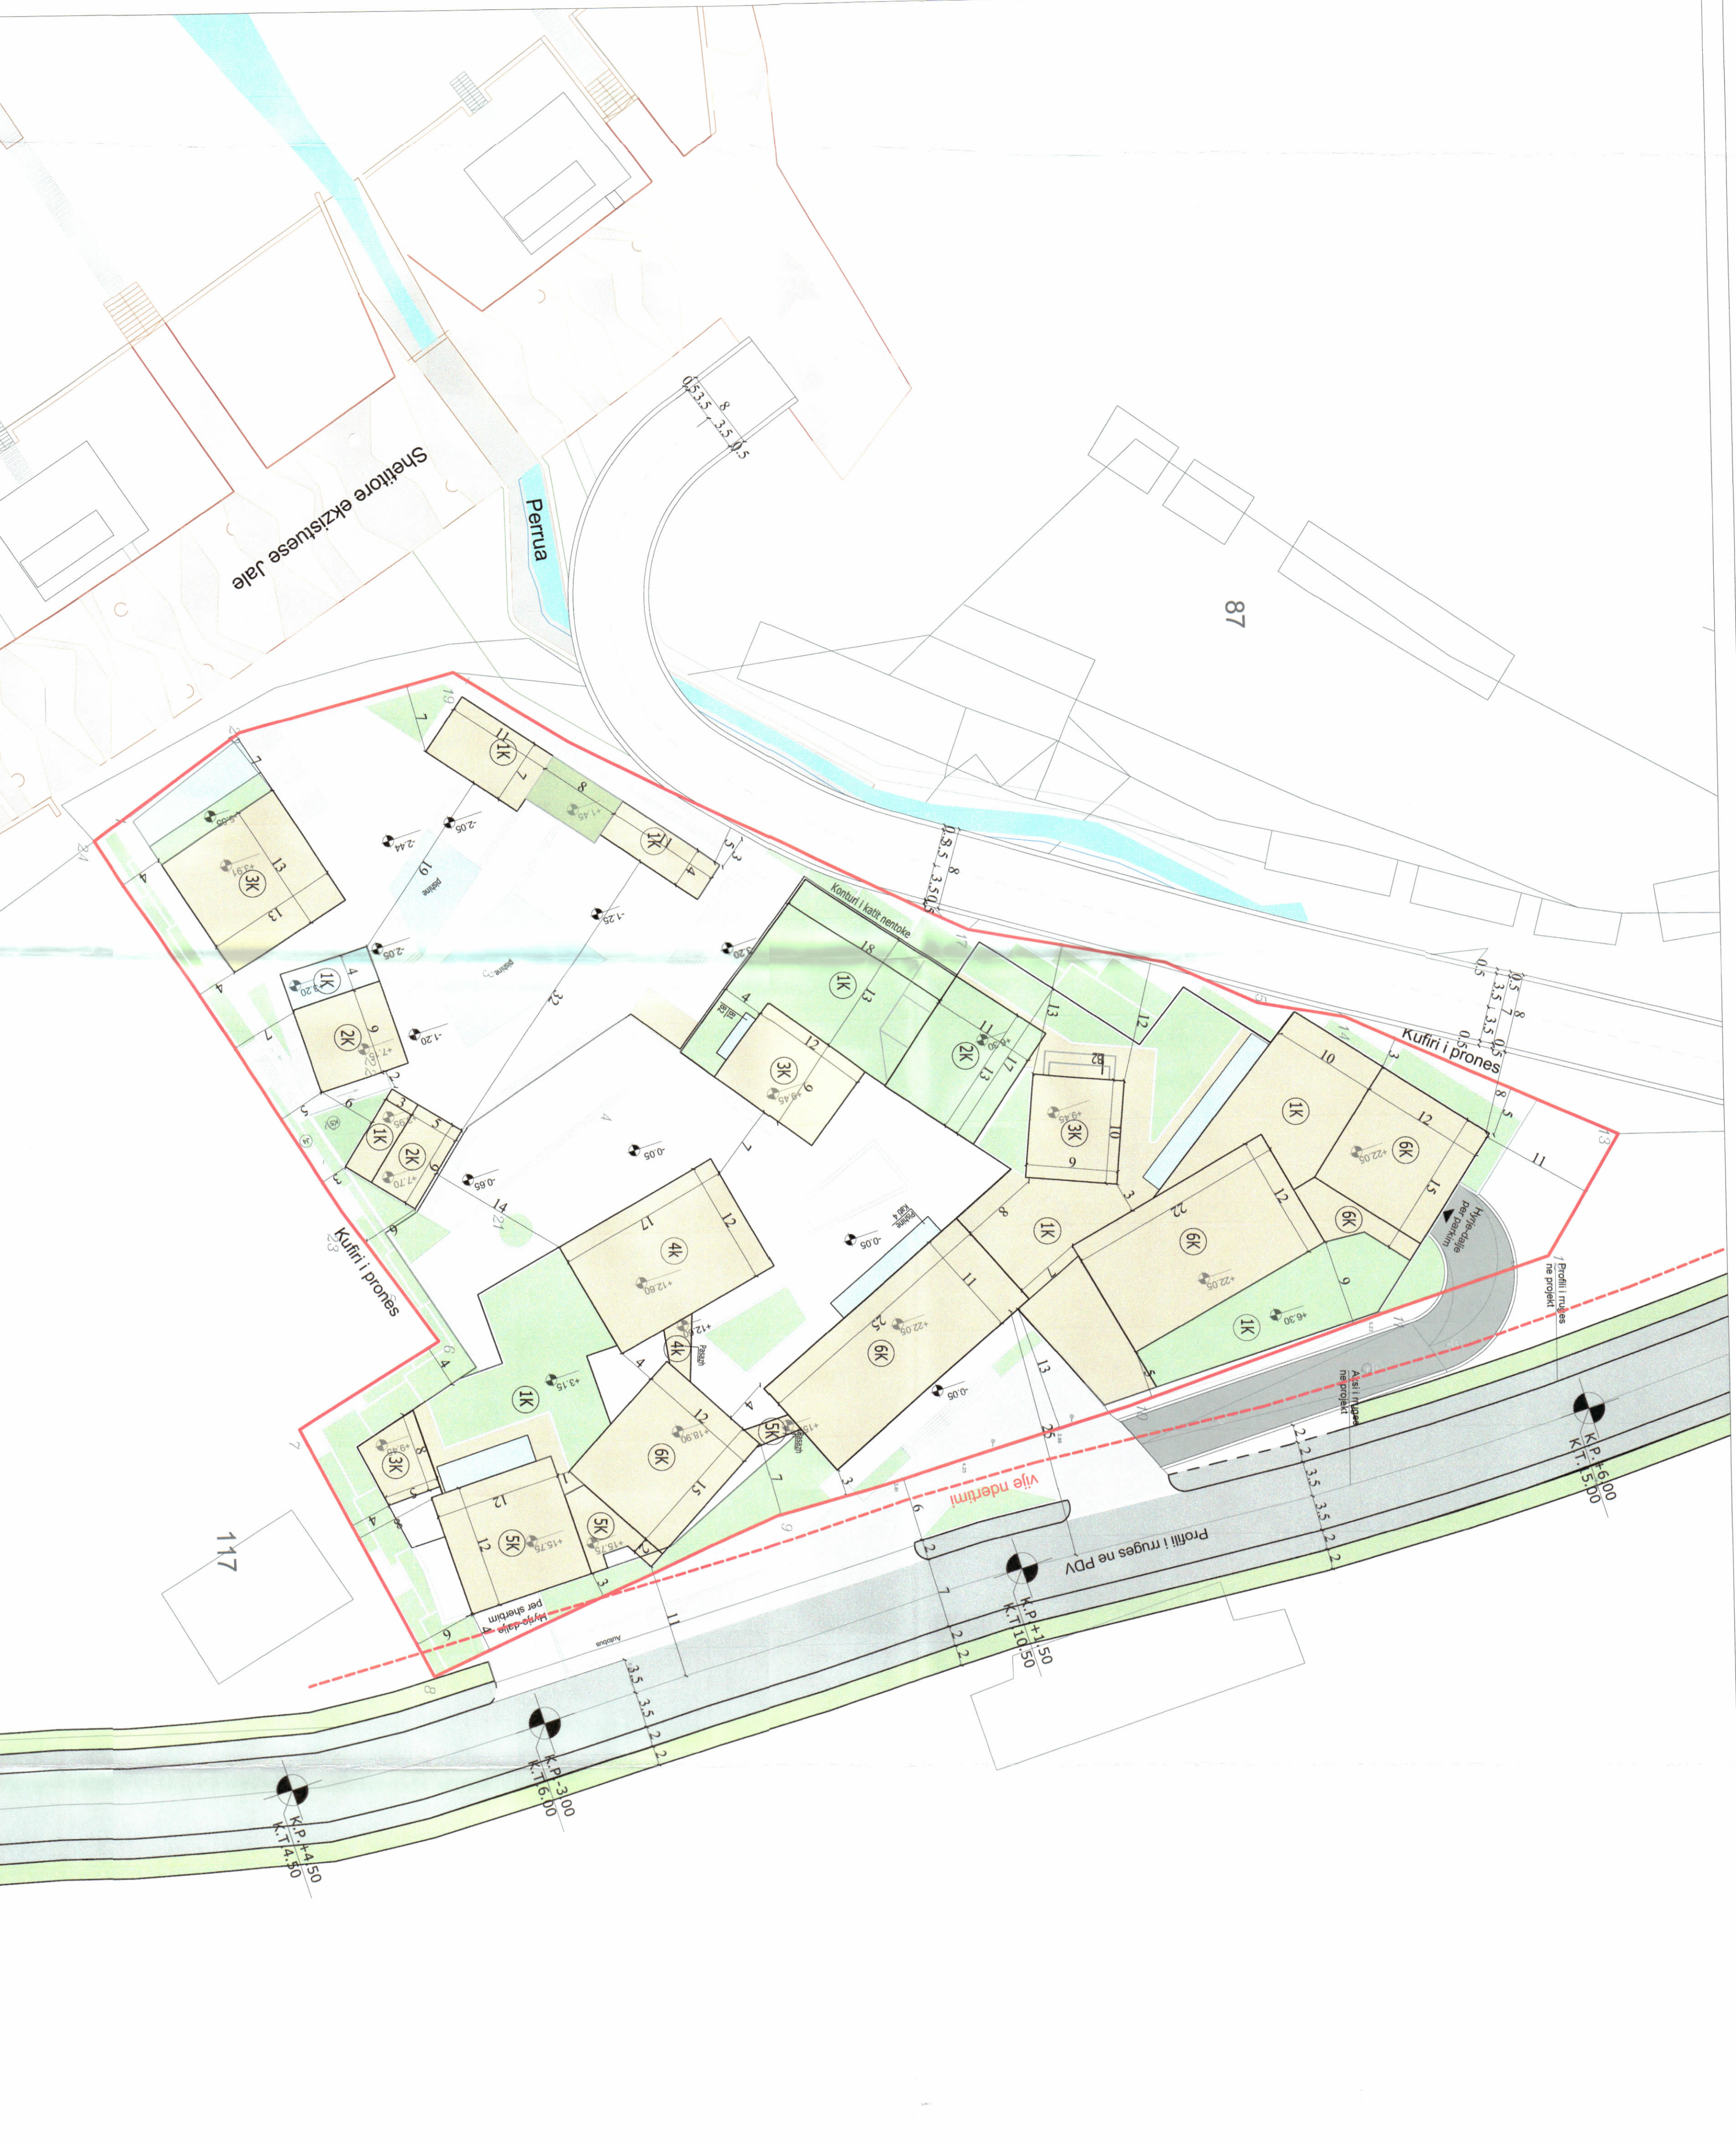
Shetitore ekzistuese Jale

Perrua

87

0.5 3.5 8 3.5 0.5

Konturi i katit nentoke

Kufiri i prones

Kufiri i prones

Vije nderitimi

Profili i rruges ne PDV

Hyrje-dalje per shenbim

Hyrje-dalje per parkim

Profili i rruges ne projekt

Aksi i rruges ne projekt

117

1K
3K
2K
1K
2K
1K
1K
3K
2K
3K
1K
6K
6K
4k
4k
6K
1K
1K
6K
1K
3K
5K
6K
5K

K.P.+4.50
K.T.4.50

K.P.-3.00
K.T.6.00

K.P.+1.50
K.T.10.50

K.P.+6.00
K.T.15.00

-2.44
-2.05
-1.25
-2.05
-1.20
-0.65
-0.05
-0.05
-0.05
+3.15
+12.60
+18.90
+15.75
+22.05
+22.05
+6.30
+9.45
+9.45

pishine

Plazh

Autobus

8
7
13
13
19
4
4
32
14
17
12
25
11
18
13
12
22
12
10
12
15
11
6
0.5 3.5 3.5 0.5
0.5 3.5 7 8
3.5 3.5 2 2
3.5 3.5 2 2
2 7 2 2